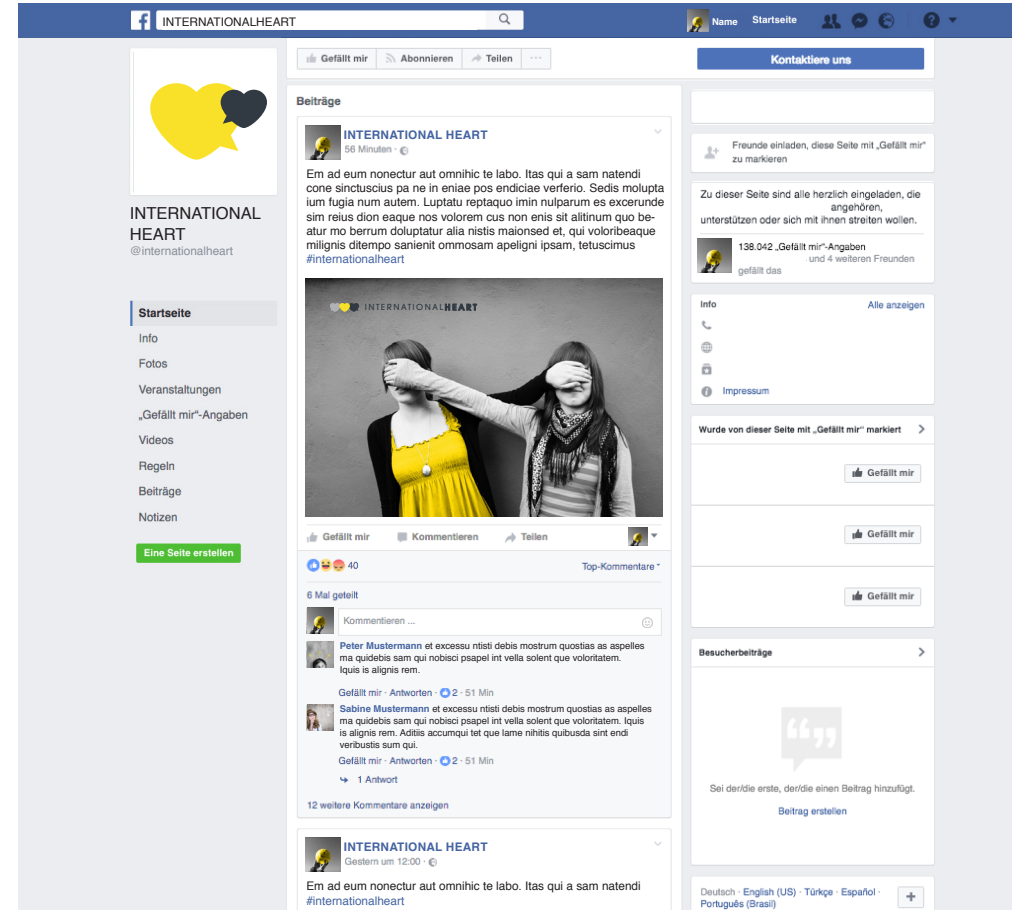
INTERNATIONALHEART

Name Startseite

INTERNATIONAL HEART
@internationalheart

Startseite
Info
Fotos
Veranstaltungen
„Gefällt mir"-Angaben
Videos
Regeln
Beiträge
Notizen

Eine Seite erstellen

Gefällt mir Abonnieren Teilen ···

Kontaktiere uns

Beiträge

INTERNATIONAL HEART
56 Minuten ·

Em ad eum nonectur aut omnihic te labo. Itas qui a sam natendi cone sinctuscius pa ne in eniae pos endiciae verferio. Sedis molupta ium fugia num autem. Luptatu reptaquo imin nulparum es excerunde sim reius dion eaque nos volorem cus non enis sit alitinum quo beatur mo berrum doluptatur alia nistis maionsed et, qui voloribeaque milignis ditempo sanienit ommosam apeligni ipsam, tetuscimus #internationalheart

INTERNATIONALHEART

Gefällt mir Kommentieren Teilen

40 Top-Kommentare

6 Mal geteilt

Kommentieren ...

Peter Mustermann et excessu ntisti debis mostrum quostias as aspelles ma quidebis sam qui nobisci psapel int vella solent que voloritatem. Iquis is alignis rem.
Gefällt mir · Antworten · 2 · 51 Min

Sabine Mustermann et excessu ntisti debis mostrum quostias as aspelles ma quidebis sam qui nobisci psapel int vella solent que voloritatem. Iquis is alignis rem. Aditiis accumqui tet que lame nihitis quibusda sint endi veribustis sum qui.
Gefällt mir · Antworten · 2 · 51 Min

1 Antwort

12 weitere Kommentare anzeigen

INTERNATIONAL HEART
Gestern um 12:00 ·

Em ad eum nonectur aut omnihic te labo. Itas qui a sam natendi #internationalheart

Freunde einladen, diese Seite mit „Gefällt mir" zu markieren

Zu dieser Seite sind alle herzlich eingeladen, die angehören, unterstützen oder sich mit ihnen streiten wollen.

138.042 „Gefällt mir"-Angaben
und 4 weiteren Freunden gefällt das

Info Alle anzeigen

Impressum

Wurde von dieser Seite mit „Gefällt mir" markiert

Gefällt mir
Gefällt mir
Gefällt mir

Besucherbeiträge

Sei der/die erste, der/die einen Beitrag hinzufügt.
Beitrag erstellen

Deutsch · English (US) · Türkçe · Español · Português (Brasil)